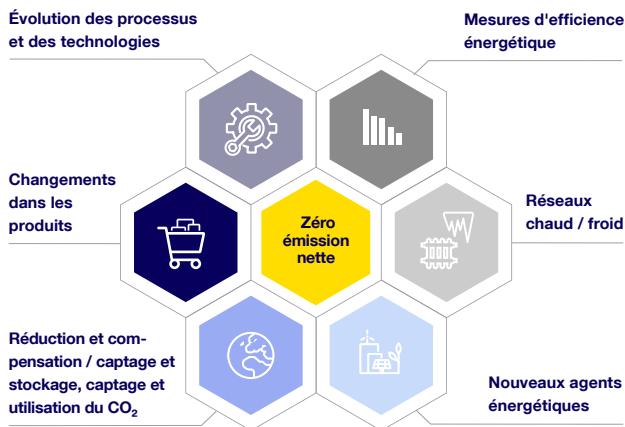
Évolution des processus et des technologies

Mesures d'efficience énergétique

Changements dans les produits

Zéro émission nette

Réseaux chaud / froid

Réduction et compensation / captage et stockage, captage et utilisation du $CO_2$

Nouveaux agents énergétiques